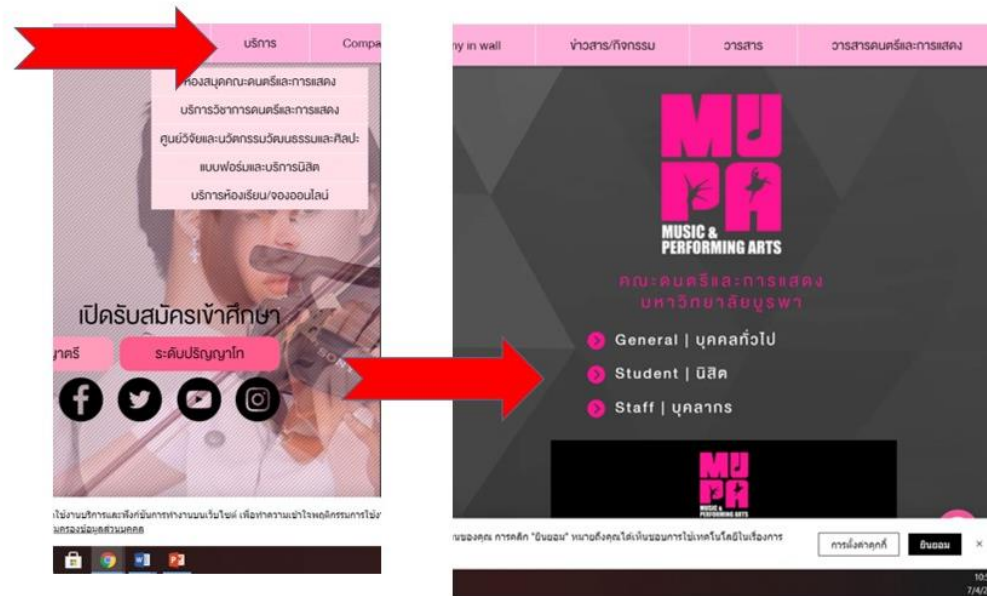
บริการ
Compa
ห้องสมุดคณะดนตรีและการแสดง
บริการวิชาการดนตรีและการแสดง
ศูนย์วิจัยและนวัตกรรมวัฒนธรรมและศิลปะ
แบบฟอร์มและบริการนิสิต
บริการห้องเรียน/จองออนไลน์

เปิดรับสมัครเข้าศึกษา
ญาตรี
ระดับปริญญาโท

ใช้งานบริการและฟังก์ชันการทำงานบนเว็บไซต์ เพื่อทำความเข้าใจพฤติกรรมการใช่
นคุ้มครองข้อมูลส่วนบุคคล

ny in wall
ข่าวสาร/กิจกรรม
วารสาร
วารสารดนตรีและการแสดง

MU PA
MUSIC & PERFORMING ARTS
คณะดนตรีและการแสดง
มหาวิทยาลัยบูรพา
General | บุคคลทั่วไป
Student | นิสิต
Staff | บุคลากร

MU PA
MUSIC & PERFORMING ARTS

นของคุณ การคลิก "ยินยอม" หมายถึงคุณได้เห็นชอบการใช้เทคโนโลยีในเรื่องการ
การตั้งค่าคุกกี้
ยินยอม
×
10:
7/4/